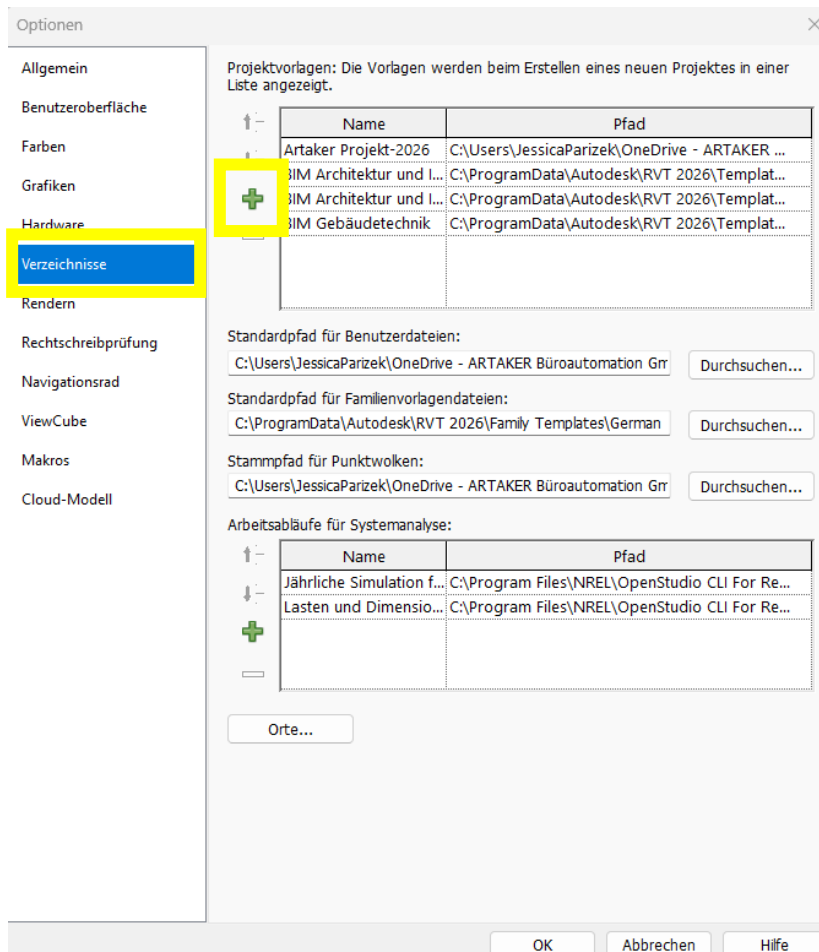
Optionen

Allgemein
Benutzeroberfläche
Farben
Grafiken
Hardware
Verzeichnisse
Rendern
Rechtschreibprüfung
Navigationsrad
ViewCube
Makros
Cloud-Modell

Projektvorlagen: Die Vorlagen werden beim Erstellen eines neuen Projektes in einer Liste angezeigt.

| Name | Pfad |
|---|---|
| Artaker Projekt-2026 | C:\Users\JessicaParizek\OneDrive - ARTAKER ... |
| BIM Architektur und I... | C:\ProgramData\Autodesk\RVT 2026\Templat... |
| BIM Architektur und I... | C:\ProgramData\Autodesk\RVT 2026\Templat... |
| BIM Gebäudetechnik | C:\ProgramData\Autodesk\RVT 2026\Templat... |

Standardpfad für Benutzerdateien:
C:\Users\JessicaParizek\OneDrive - ARTAKER Büroautomation Gm
Durchsuchen...

Standardpfad für Familienvorlagendateien:
C:\ProgramData\Autodesk\RVT 2026\Family Templates\German
Durchsuchen...

Stammpfad für Punktwolken:
C:\Users\JessicaParizek\OneDrive - ARTAKER Büroautomation Gm
Durchsuchen...

Arbeitsabläufe für Systemanalyse:

| Name | Pfad |
|---|---|
| Jährliche Simulation f... | C:\Program Files\NREL\OpenStudio CLI For Re... |
| Lasten und Dimensio... | C:\Program Files\NREL\OpenStudio CLI For Re... |

Orte...

OK
Abbrechen
Hilfe